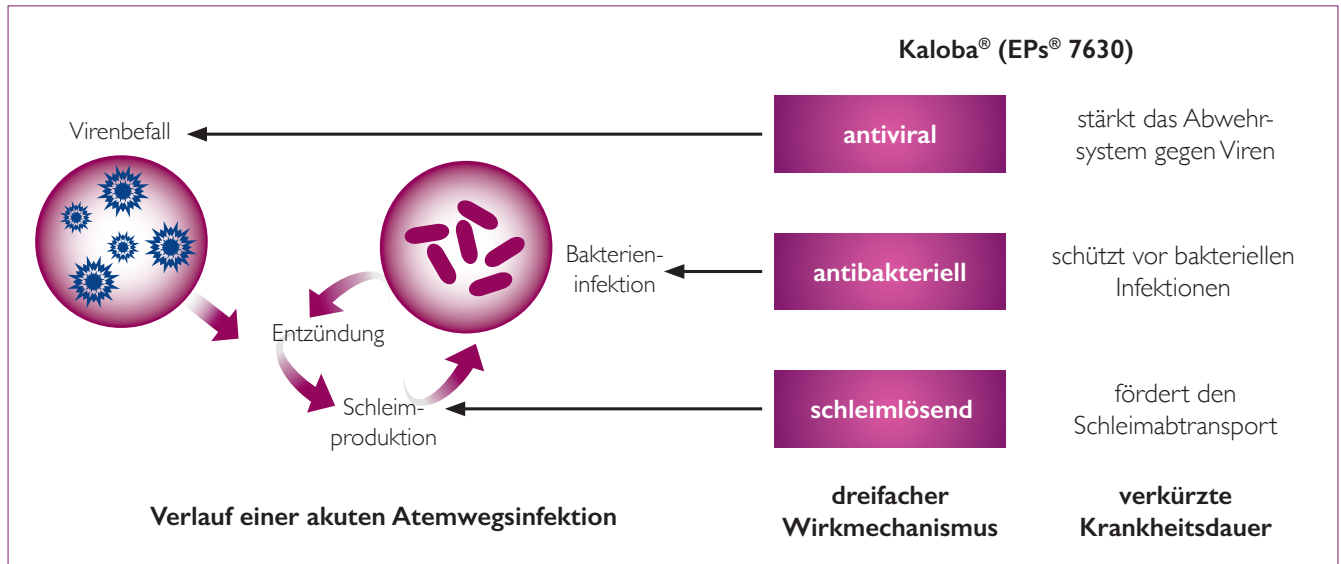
Kaloba® (EPs® 7630)

Virenbefall

antiviral

stärkt das Abwehrsystem gegen Viren

Bakterieninfektion

antibakteriell

schützt vor bakteriellen Infektionen

Entzündung

Schleimproduktion

schleimlösend

fördert den Schleimabtransport

Verlauf einer akuten Atemwegsinfektion

dreifacher Wirkmechanismus

verkürzte Krankheitsdauer